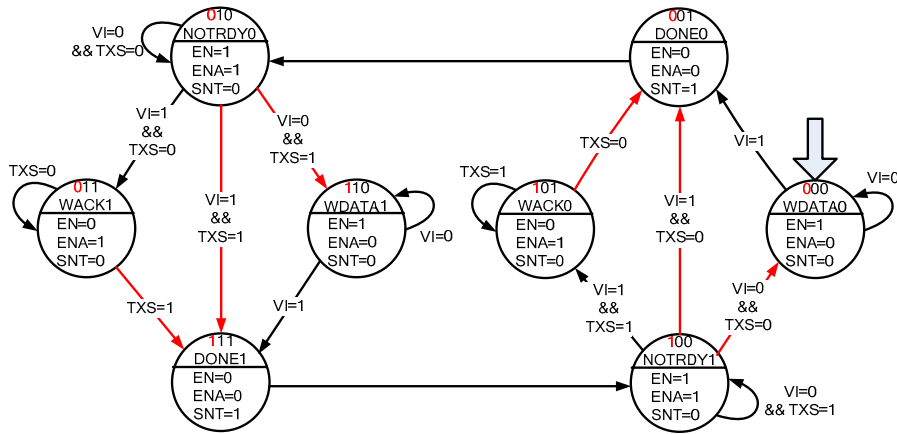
VI=0
&& TXS=0

010
NOTRDY0
EN=1
ENA=1
SNT=0

001
DONE0
EN=0
ENA=0
SNT=1

VI=1
&&
TXS=0

VI=0
&&
TXS=1

TXS=0

VI=1

TXS=0

011
WACK1
EN=0
ENA=1
SNT=0

VI=1
&&
TXS=1

110
WDATA1
EN=1
ENA=0
SNT=0

VI=0

TXS=1

101
WACK0
EN=0
ENA=1
SNT=0

VI=1
&&
TXS=0

000
WDATA0
EN=1
ENA=0
SNT=0

VI=0

TXS=1

VI=1

VI=1
&&
TXS=1

VI=0
&&
TXS=0

111
DONE1
EN=0
ENA=0
SNT=1

100
NOTRDY1
EN=1
ENA=1
SNT=0

VI=0
&& TXS=1